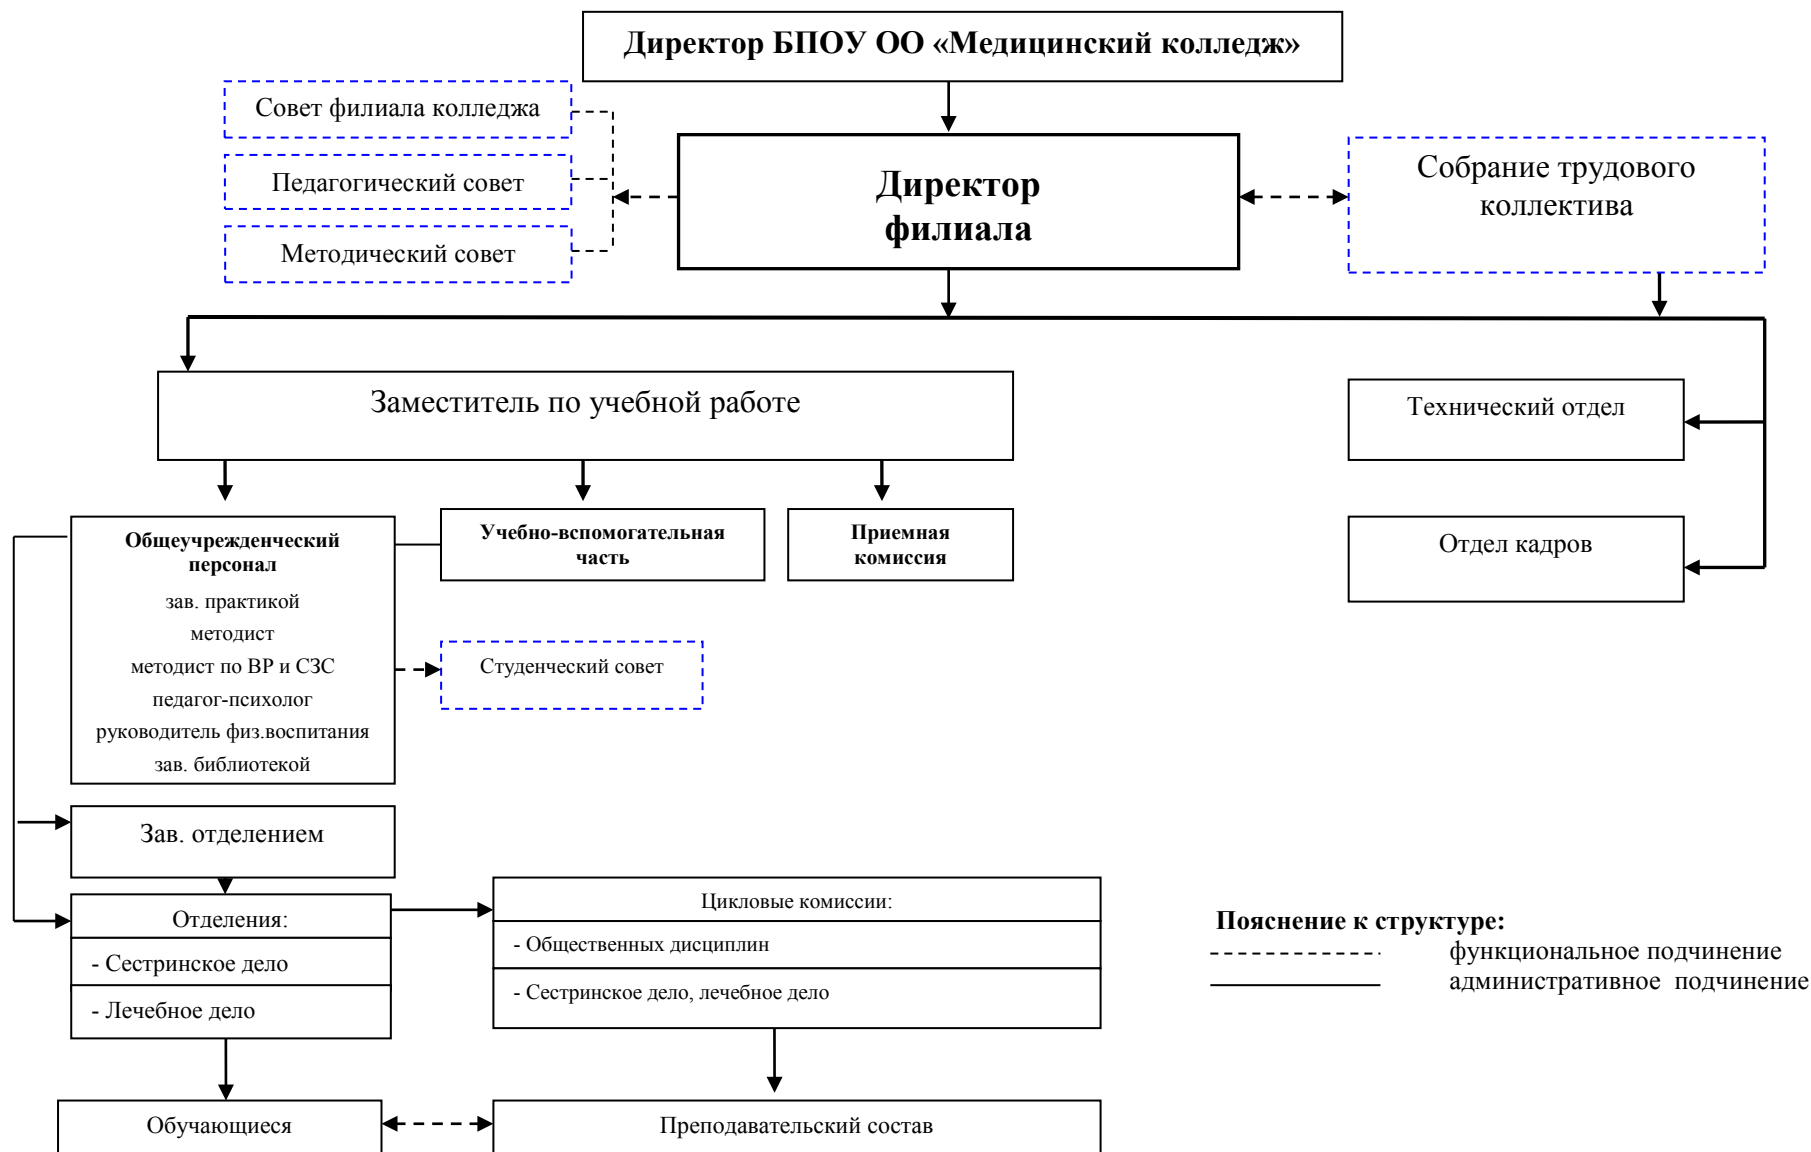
Директор БПОУ ОО «Медицинский колледж»

Совет филиала колледжа

Педагогический совет

Методический совет

Директор филиала

Собрание трудового коллектива

Заместитель по учебной работе

Технический отдел

Отдел кадров

Общеучрежденческий персонал
зав. практикой
методист
методист по ВР и СЗС
педагог-психолог
руководитель физ.воспитания
зав. библиотекой

Учебно-вспомогательная часть

Приемная комиссия

Студенческий совет

Зав. отделением

Отделения:
- Сестринское дело
- Лечебное дело

Цикловые комиссии:
- Общественных дисциплин
- Сестринское дело, лечебное дело

Пояснение к структуре:
функциональное подчинение
административное подчинение

Обучающиеся

Преподавательский состав